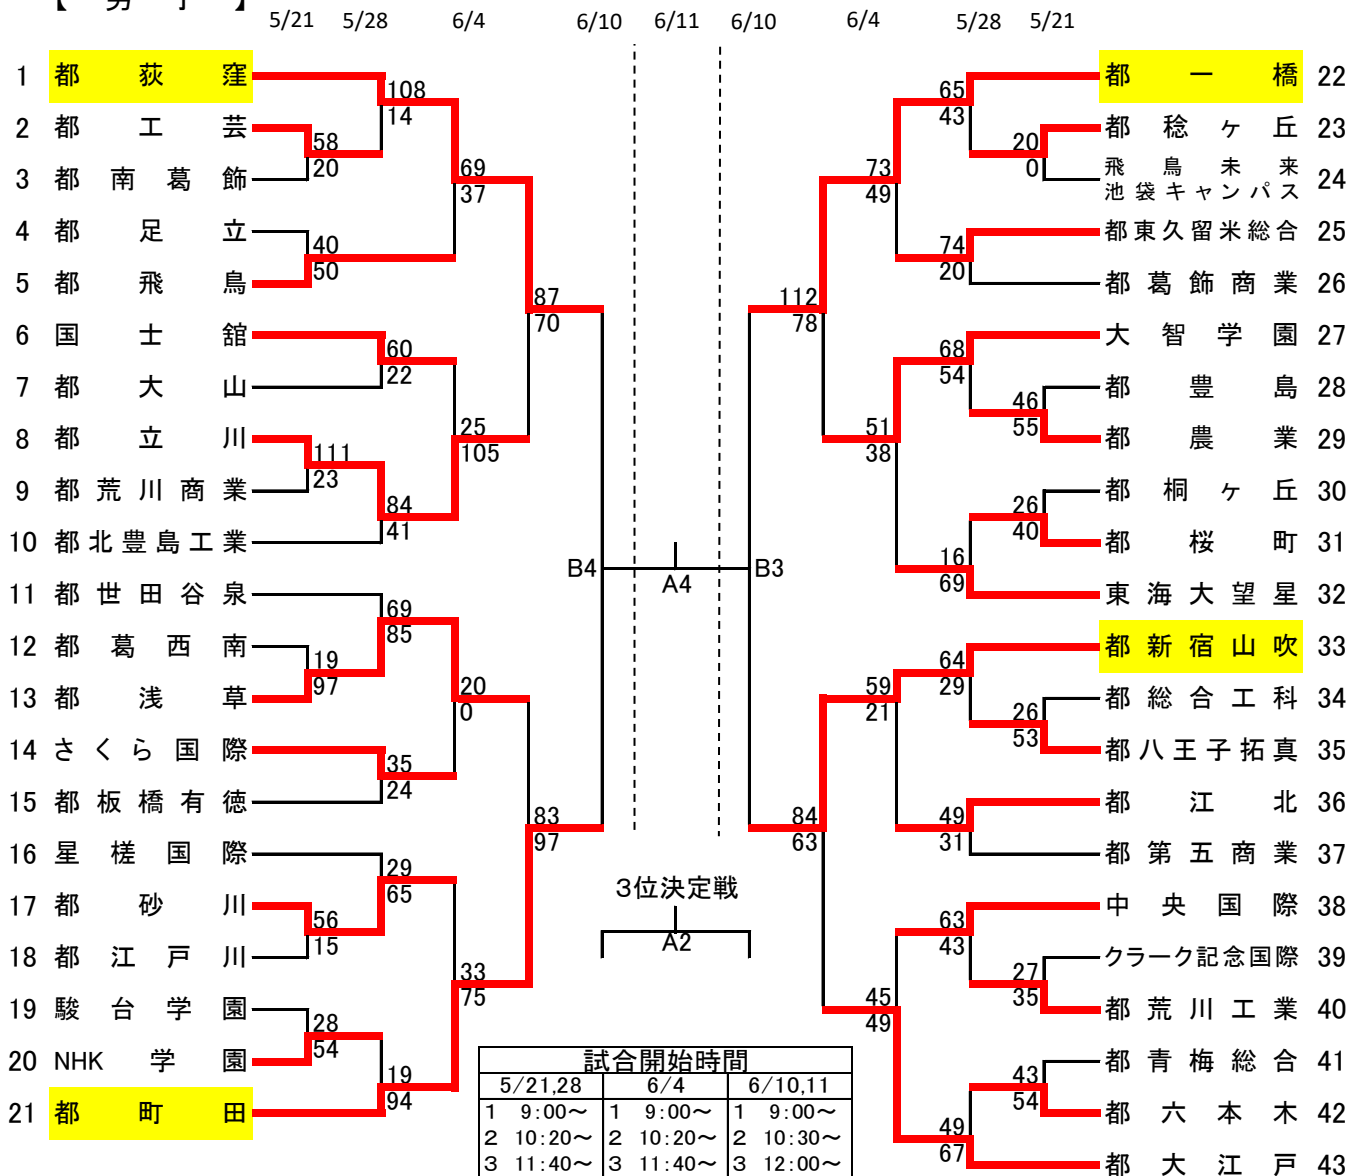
【 男 子 】

5/21 5/28 6/4 6/10 6/11 6/10 6/4 5/28 5/21

1 都 荻 窪
2 都 工 芸
3 都 南 葛 飾
4 都 足 立
5 都 飛 鳥
6 国 士 舘
7 都 大 山
8 都 立 川
9 都 荒 川 商 業
10 都 北 豊 島 工 業
11 都 世 田 谷 泉
12 都 葛 西 南
13 都 浅 草
14 さ く ら 国 際
15 都 板 橋 有 徳
16 星 槎 国 際
17 都 砂 川
18 都 江 戸 川
19 駿 台 学 園
20 NHK 学 園
21 都 町 田

108
14
58
20
40
50
60
22
111
23
84
41
69
85
19
97
35
24
29
65
56
15
28
54
19
94
69
37
25
105
20
0
33
75
87
70
83
97

B4
A4
B3

112
78
84
63

73
49
51
38
59
21
45
49

65
43
20
0
74
20
68
54
46
55
26
40
16
69
64
29
26
53
49
31
63
43
27
35
43
54
49
67

都 一 橋 22
都 稔 ヶ 丘 23
飛 鳥 未 来 池 袋 キ ャ ン パ ス 24
都 東 久 留 米 総 合 25
都 葛 飾 商 業 26
大 智 学 園 27
都 豊 島 28
都 農 業 29
都 桐 ヶ 丘 30
都 桜 町 31
東 海 大 望 星 32
都 新 宿 山 吹 33
都 総 合 工 科 34
都 八 王 子 拓 真 35
都 江 北 36
都 第 五 商 業 37
中 央 国 際 38
クラーク記念国際 39
都 荒 川 工 業 40
都 青 梅 総 合 41
都 六 本 木 42
都 大 江 戸 43

3位決定戦
A2

| 試合開始時間 | | |
|---|---|---|
| 5/21,28 | 6/4 | 6/10,11 |
| 1 9:00～ | 1 9:00～ | 1 9:00～ |
| 2 10:20～ | 2 10:20～ | 2 10:30～ |
| 3 11:40～ | 3 11:40～ | 3 12:00～ |